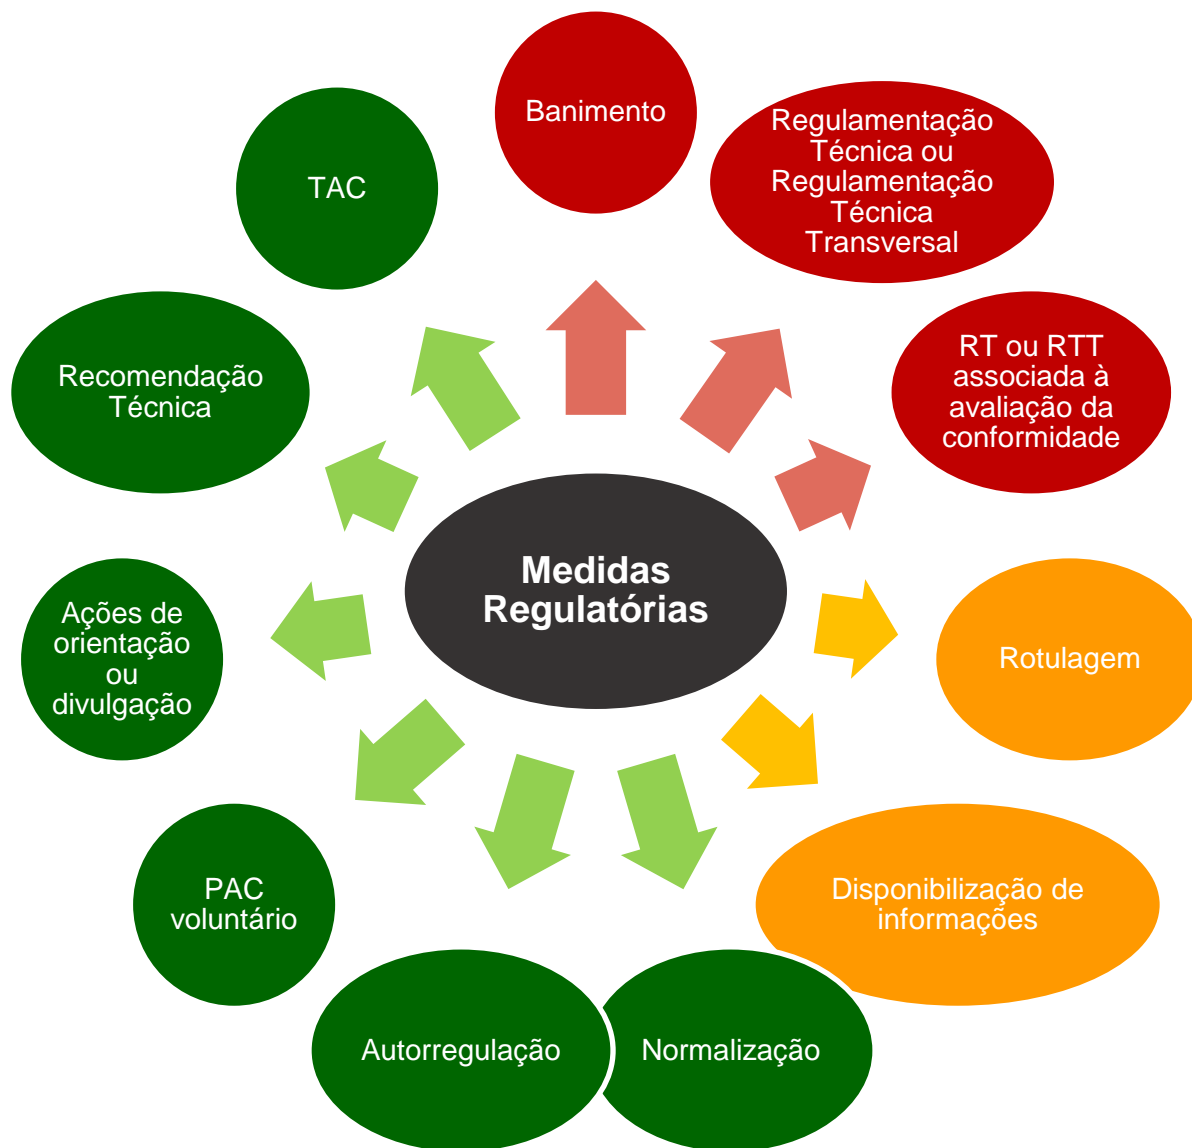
Medidas Regulatórias

Banimento

Regulamentação Técnica ou Regulamentação Técnica Transversal

RT ou RTT associada à avaliação da conformidade

Rotulagem

Disponibilização de informações

Normalização

Autorregulação

PAC voluntário

Ações de orientação ou divulgação

Recomendação Técnica

TAC